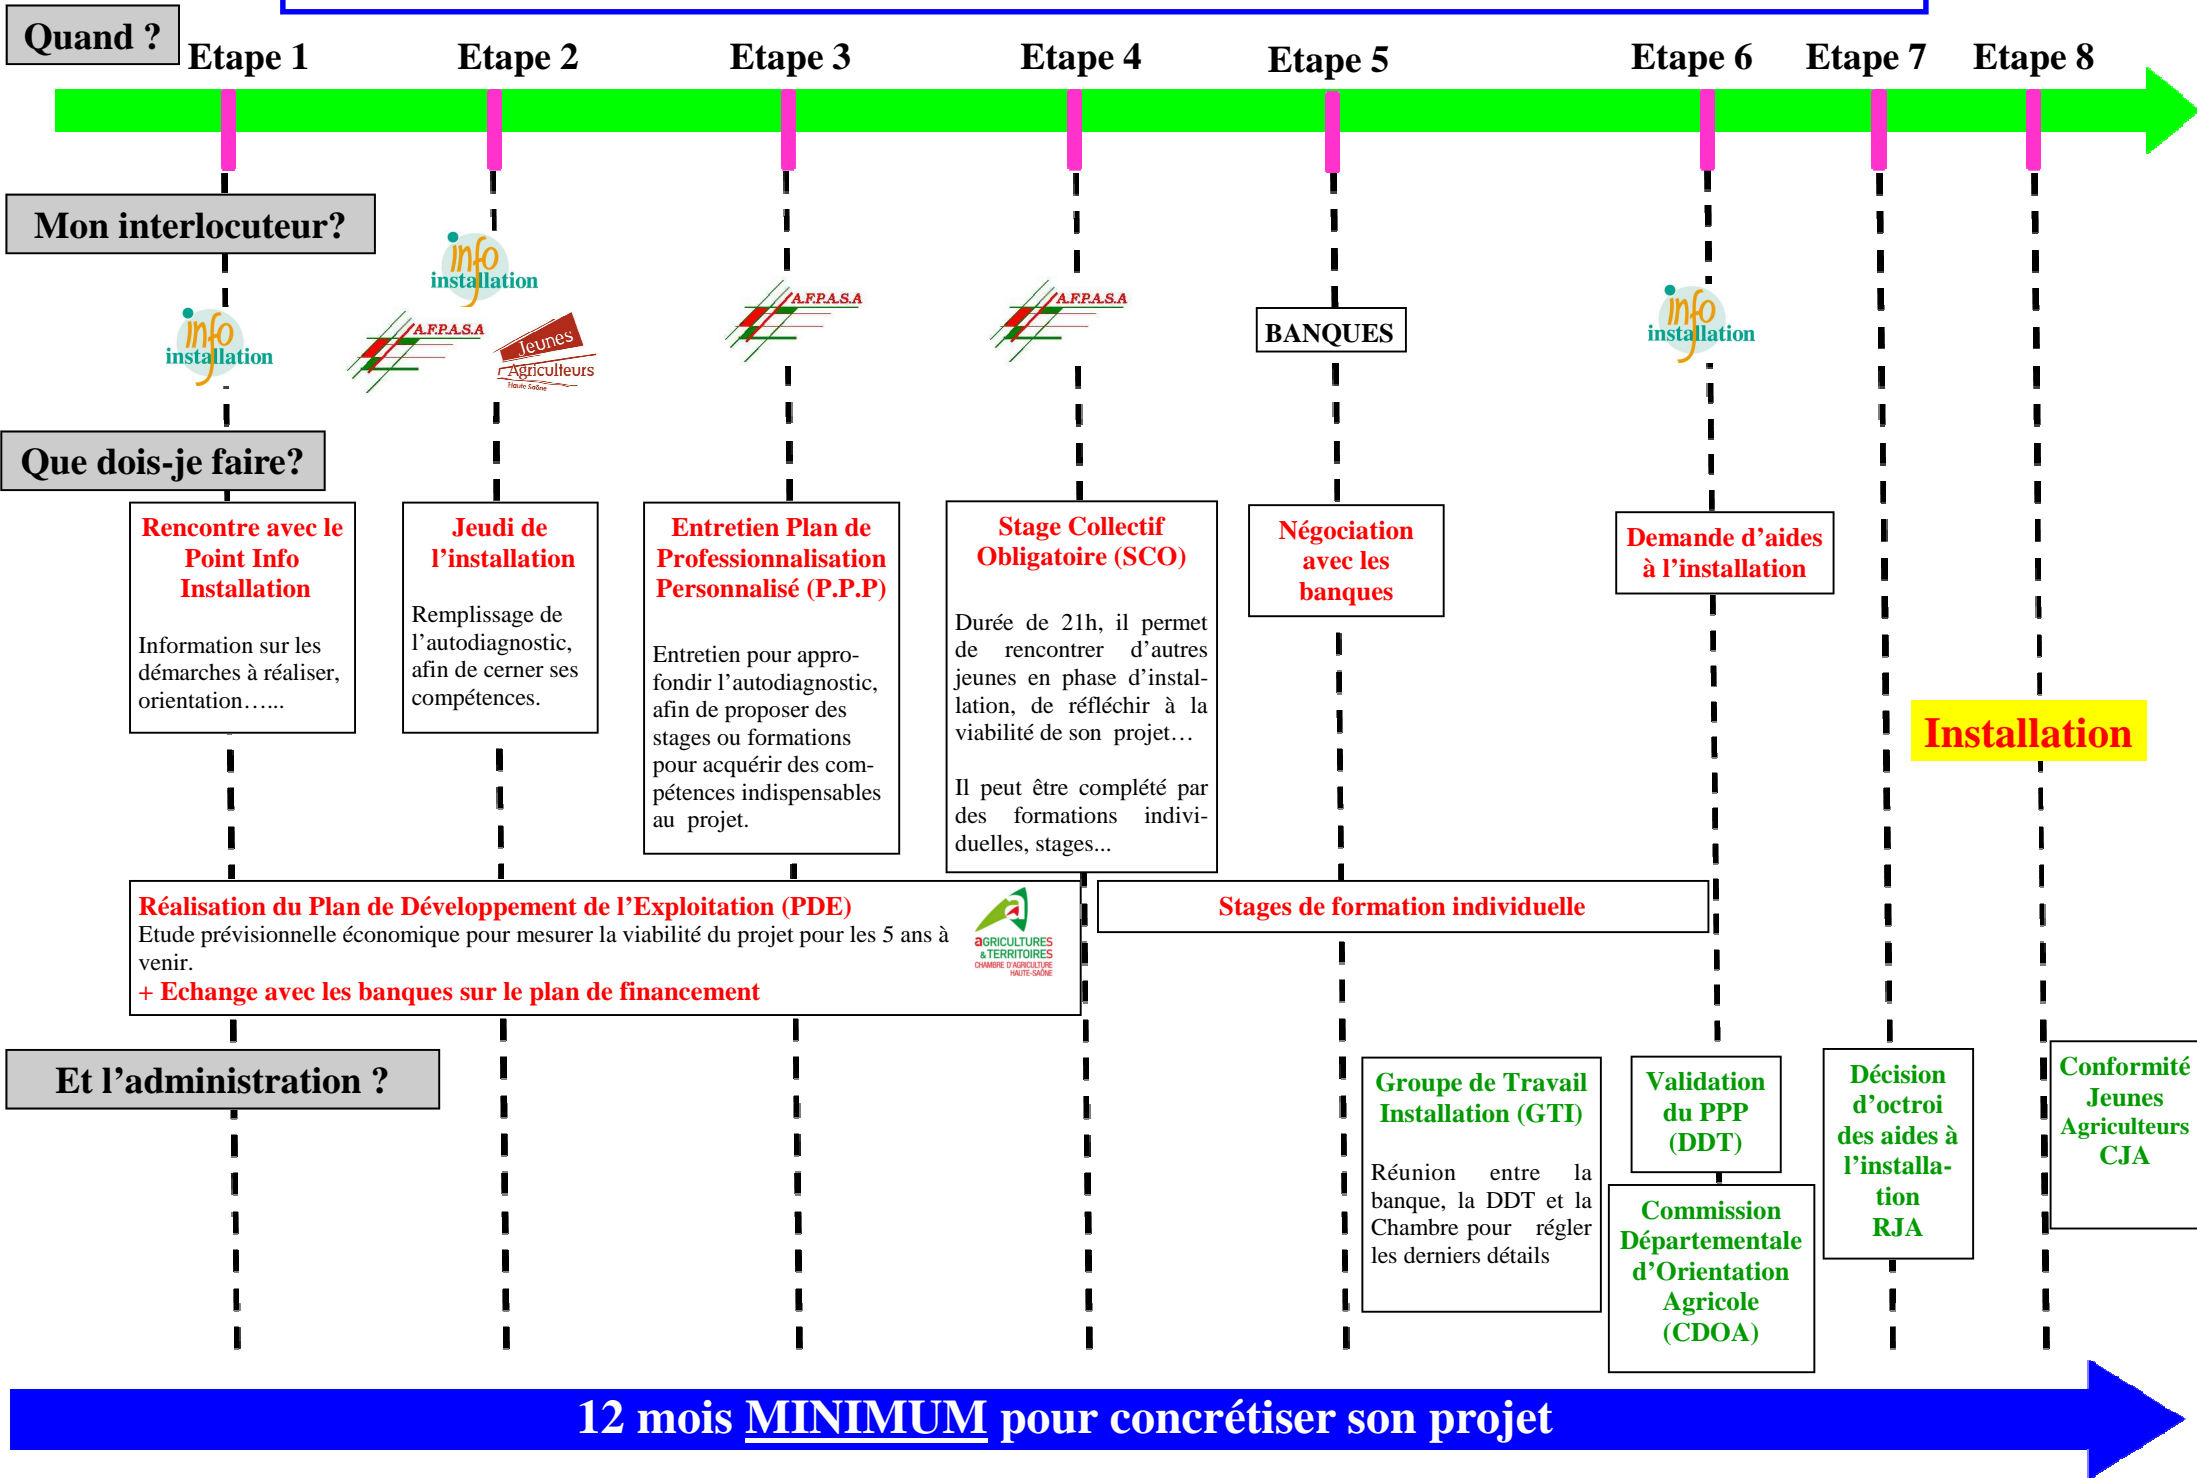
Quand ?

Etape 1 Etape 2 Etape 3 Etape 4 Etape 5 Etape 6 Etape 7 Etape 8

Mon interlocuteur?

info installation

info installation

A.F.P.A.S.A

Jeunes Agriculteurs Haute Saône

A.F.P.A.S.A

A.F.P.A.S.A

BANQUES

info installation

Que dois-je faire?

Rencontre avec le Point Info Installation

Information sur les démarches à réaliser, orientation…...

Jeudi de l'installation

Remplissage de l'autodiagnostic, afin de cerner ses compétences.

Entretien Plan de Professionnalisation Personnalisé (P.P.P)

Entretien pour approfondir l'autodiagnostic, afin de proposer des stages ou formations pour acquérir des compétences indispensables au projet.

Stage Collectif Obligatoire (SCO)

Durée de 21h, il permet de rencontrer d'autres jeunes en phase d'installation, de réfléchir à la viabilité de son projet…

Il peut être complété par des formations individuelles, stages...

Négociation avec les banques

Demande d'aides à l'installation

Installation

Réalisation du Plan de Développement de l'Exploitation (PDE)
Etude prévisionnelle économique pour mesurer la viabilité du projet pour les 5 ans à venir.
+ Echange avec les banques sur le plan de financement

AGRICULTURES & TERRITOIRES CHAMBRE D'AGRICULTURE HAUTE-SAÔNE

Stages de formation individuelle

Et l'administration ?

Groupe de Travail Installation (GTI)

Réunion entre la banque, la DDT et la Chambre pour régler les derniers détails

Validation du PPP (DDT)

Commission Départementale d'Orientation Agricole (CDOA)

Décision d'octroi des aides à l'installation RJA

Conformité Jeunes Agriculteurs CJA

12 mois MINIMUM pour concrétiser son projet